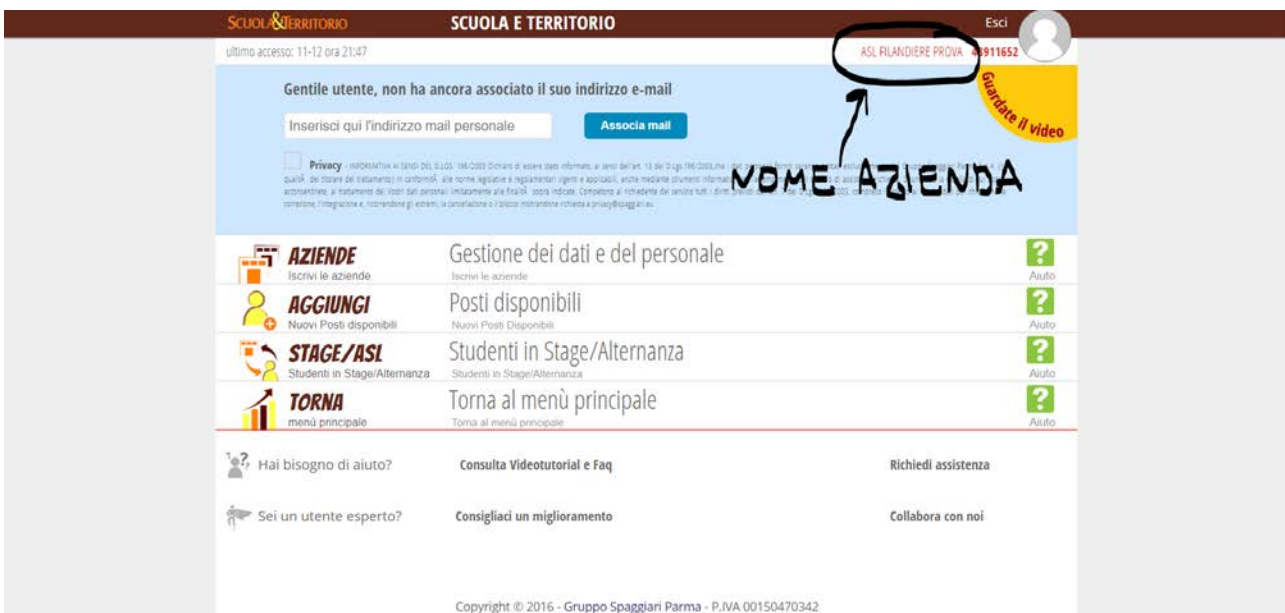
SCUOLA&TERRITORIO SCUOLA E TERRITORIO Esci

ultimo accesso: 11-12 ora 21:47

ASL FILANDIERE PROVA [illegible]911652

Guardate il video

Gentile utente, non ha ancora associato il suo indirizzo e-mail

Inserisci qui l'indirizzo mail personale

Associa mail

Privacy - INFORMATIVA AI SENSI DEL D.LGS. 196/2003 Dichiaro di essere stato informato, ai sensi dell'art. 13 del D.Lgs.196/2003, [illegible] qualità del titolare del trattamento) in conformità alle norme legislative e regolamentari vigenti e applicabili, anche mediante strumenti informatici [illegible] acconsentire, al trattamento dei Vostri dati personali limitatamente alle finalità sopra indicate. Competono al richiedente del servizio tutti i diritti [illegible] correzione, l'integrazione e, ricorrendone gli estremi, la cancellazione o il blocco inoltrandone richiesta a privacy@spaggiari.eu.

NOME AZIENDA

AZIENDE
Iscrivi le aziende
Gestione dei dati e del personale
Iscrivi le aziende
Aiuto

AGGIUNGI
Nuovi Posti disponibili
Posti disponibili
Nuovi Posti Disponibili
Aiuto

STAGE/ASL
Studenti in Stage/Alternanza
Studenti in Stage/Alternanza
Studenti in Stage/Alternanza
Aiuto

TORNA
menù principale
Torna al menù principale
Torna al menù principale
Aiuto

Hai bisogno di aiuto? Consulta Videotutorial e Faq Richiedi assistenza

Sei un utente esperto? Consigliaci un miglioramento Collabora con noi

Copyright © 2016 - Gruppo Spaggiari Parma - P.IVA 00150470342